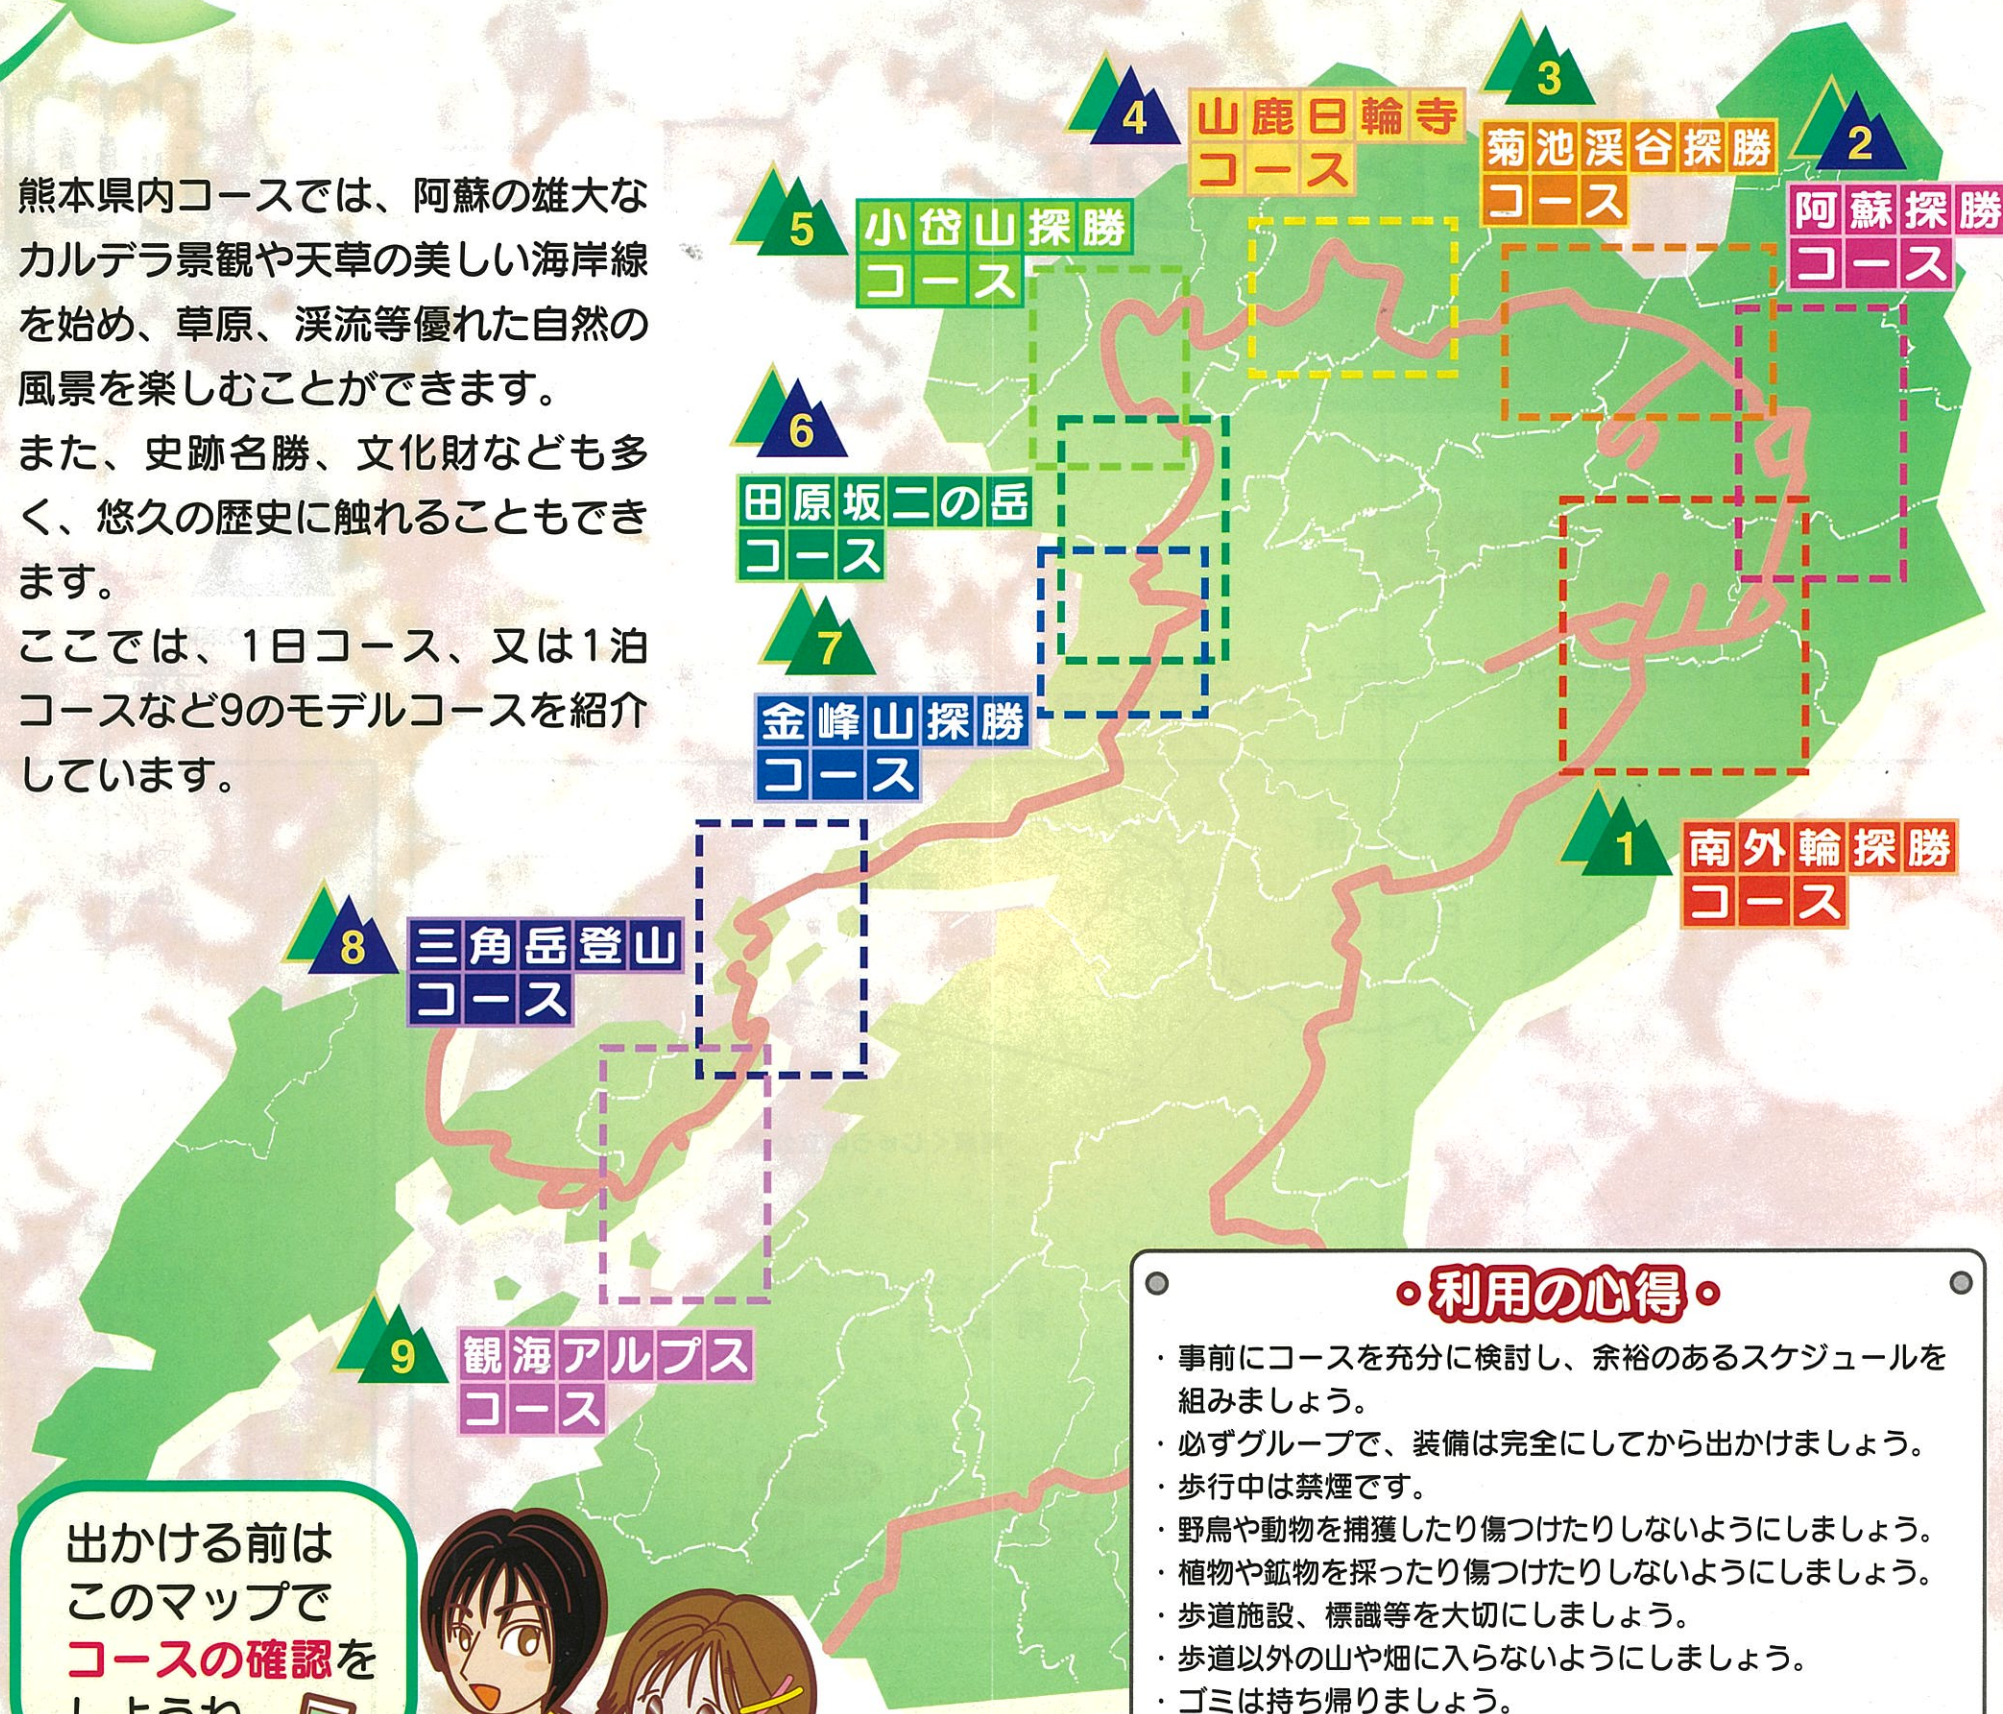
熊本県内コースでは、阿蘇の雄大なカルデラ景観や天草の美しい海岸線を始め、草原、渓流等優れた自然の風景を楽しむことができます。
また、史跡名勝、文化財なども多く、悠久の歴史に触れることもできます。
ここでは、1日コース、又は1泊コースなど9のモデルコースを紹介しています。

4 山鹿日輪寺コース
3 菊池渓谷探勝コース
2 阿蘇探勝コース
5 小岱山探勝コース
6 田原坂二の岳コース
7 金峰山探勝コース
1 南外輪探勝コース
8 三角岳登山コース
9 観海アルプスコース

出かける前はこのマップでコースの確認をしようね

•利用の心得•
・事前にコースを充分に検討し、余裕のあるスケジュールを組みましょう。
・必ずグループで、装備は完全にしてから出かけましょう。
・歩行中は禁煙です。
・野鳥や動物を捕獲したり傷つけたりしないようにしましょう。
・植物や鉱物を採ったり傷つけたりしないようにしましょう。
・歩道施設、標識等を大切にしましょう。
・歩道以外の山や畑に入らないようにしましょう。
・ゴミは持ち帰りましょう。